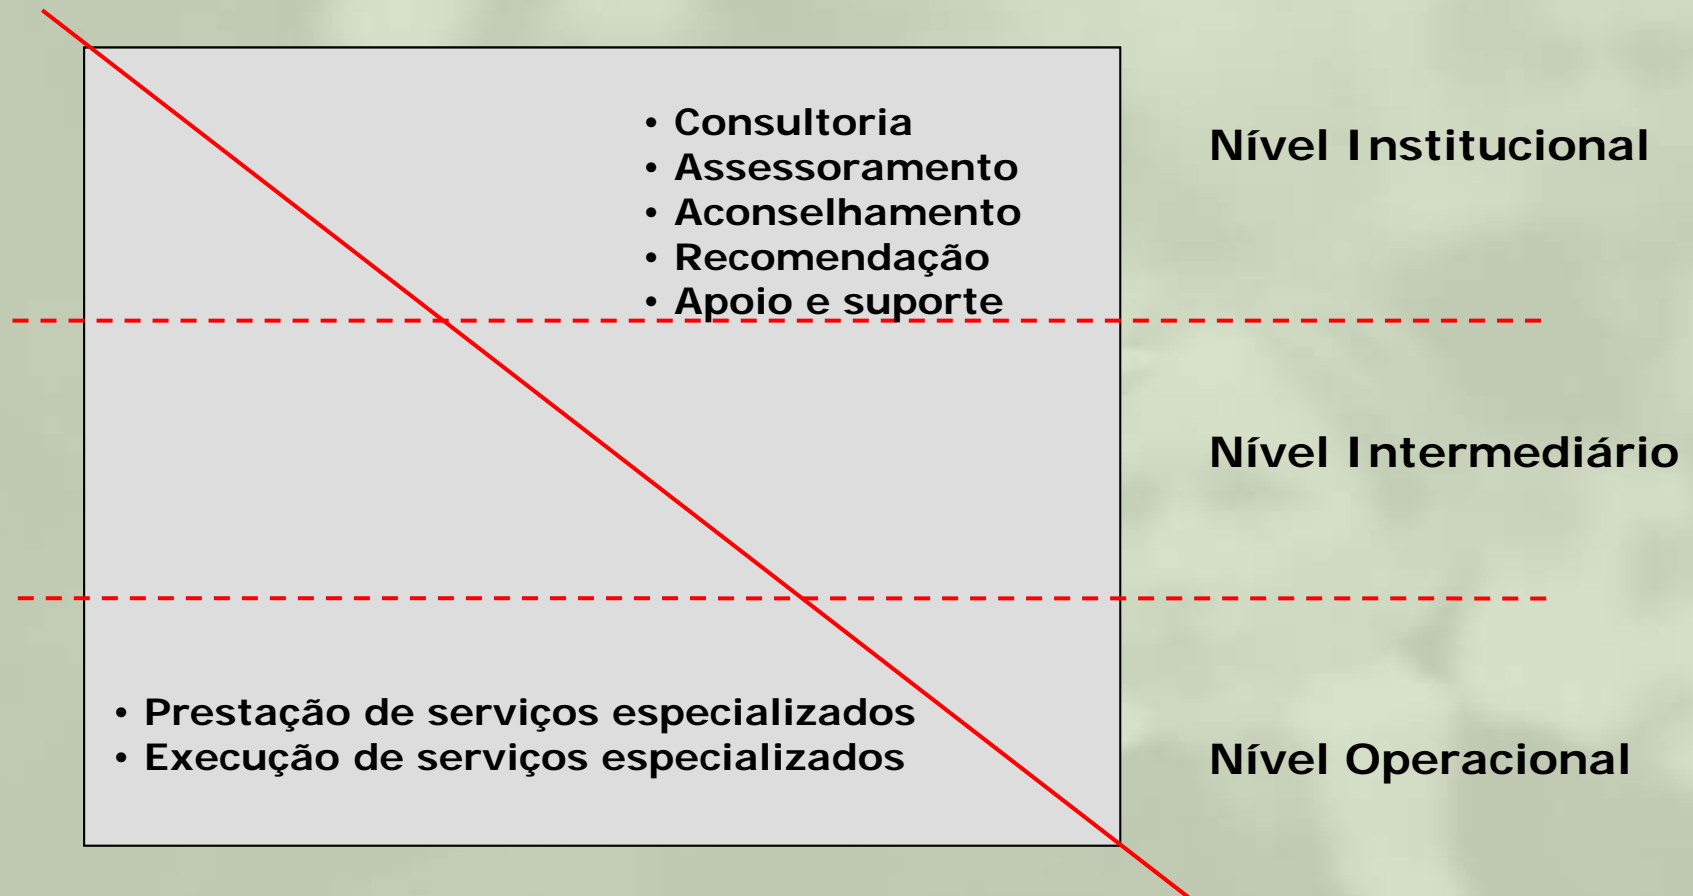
• Consultoria
• Assessoramento
• Aconselhamento
• Recomendação
• Apoio e suporte

Nível Institucional

Nível Intermediário

• Prestação de serviços especializados
• Execução de serviços especializados

Nível Operacional